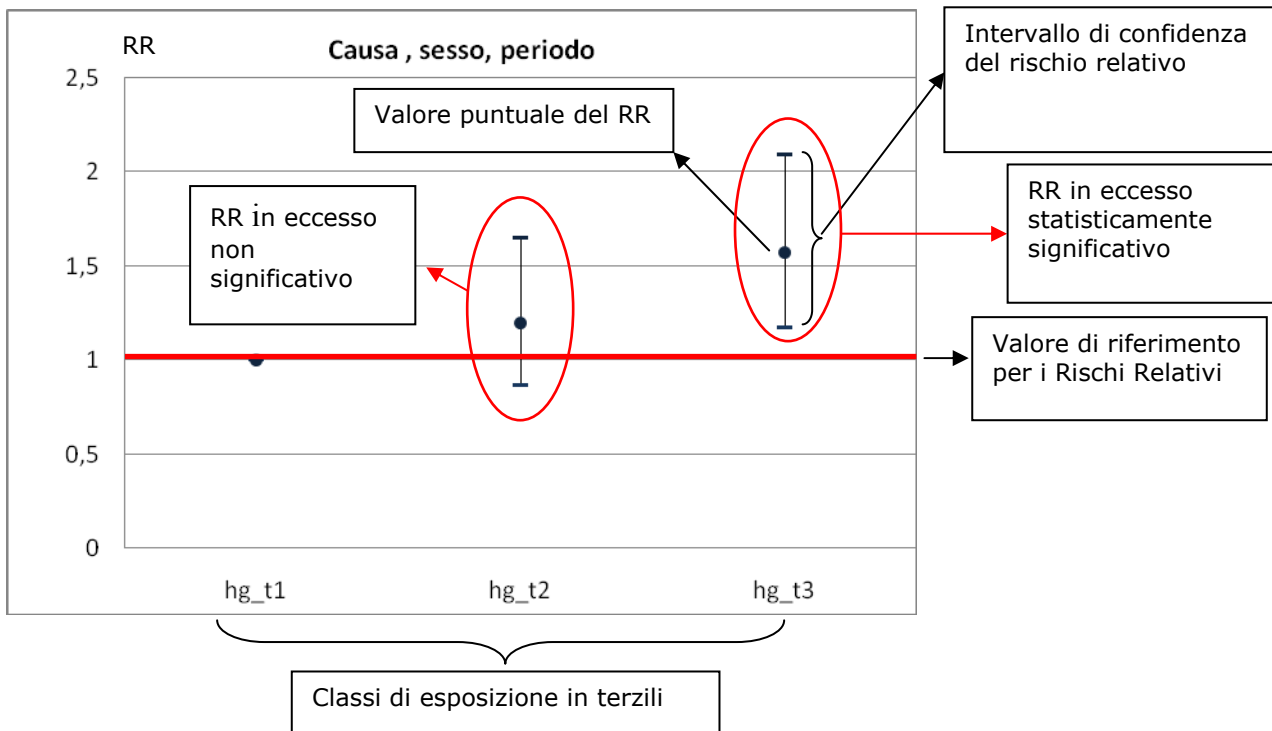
RR

Causa , sesso, periodo

2,5
2
1,5
1
0,5
0

hg_t1
hg_t2
hg_t3

Intervallo di confidenza del rischio relativo

Valore puntuale del RR

RR in eccesso non significativo

RR in eccesso statisticamente significativo

Valore di riferimento per i Rischi Relativi

Classi di esposizione in terzili